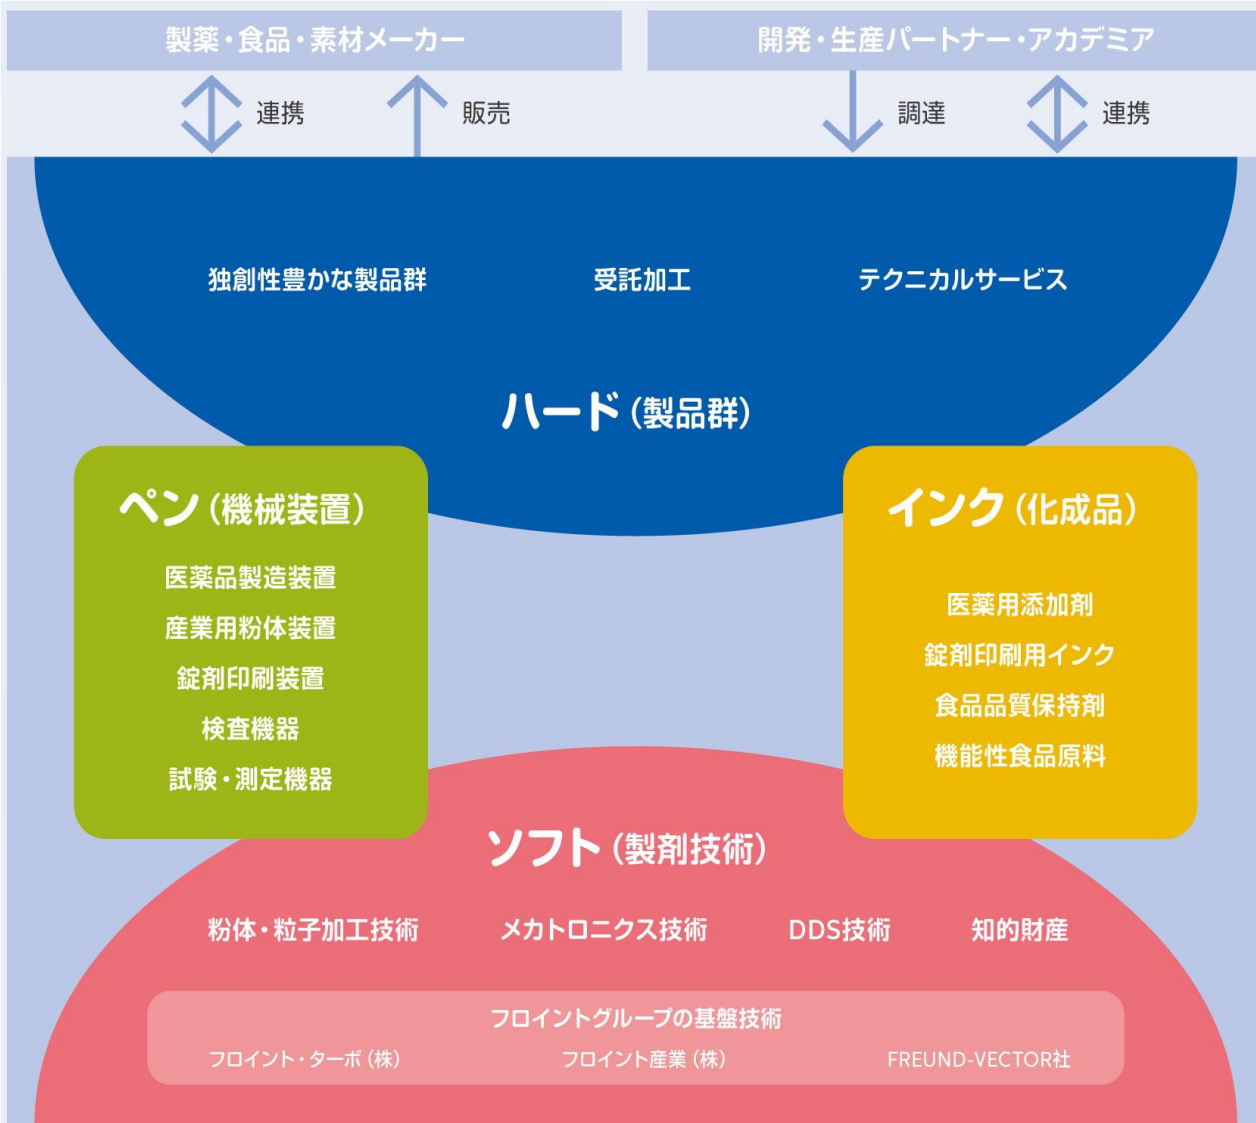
製薬・食品・素材メーカー

連携　販売

開発・生産パートナー・アカデミア

調達　連携

独創性豊かな製品群　受託加工　テクニカルサービス

ハード（製品群）

ペン（機械装置）

医薬品製造装置
産業用粉体装置
錠剤印刷装置
検査機器
試験・測定機器

インク（化成品）

医薬用添加剤
錠剤印刷用インク
食品品質保持剤
機能性食品原料

ソフト（製剤技術）

粉体・粒子加工技術　メカトロニクス技術　DDS技術　知的財産

フロイントグループの基盤技術

フロイント・ターボ（株）　フロイント産業（株）　FREUND-VECTOR社